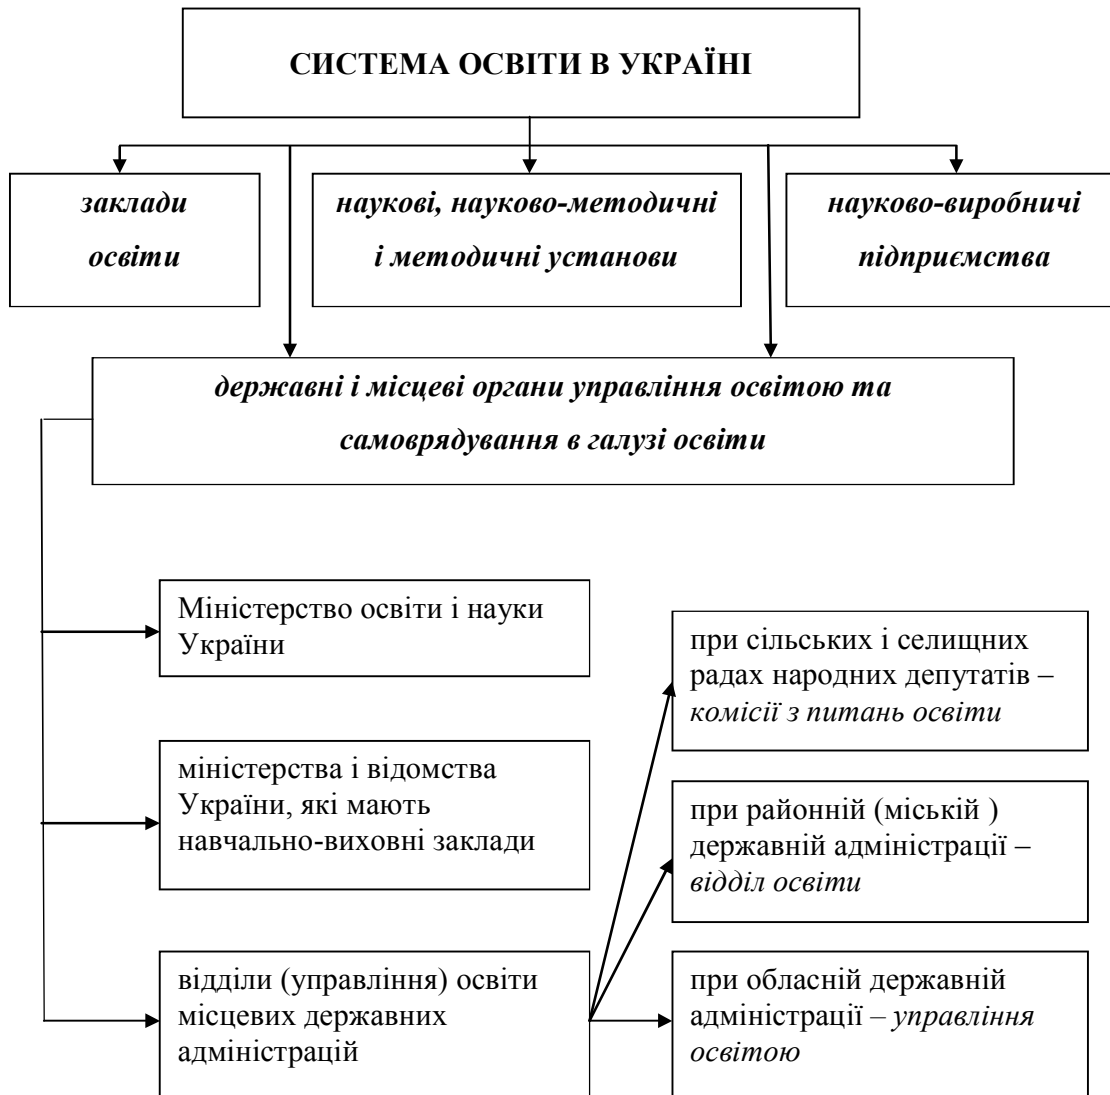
СИСТЕМА ОСВІТИ В УКРАЇНІ

заклади освіти

наукові, науково-методичні і методичні установи

науково-виробничі підприємства

державні і місцеві органи управління освітою та самоврядування в галузі освіти

Міністерство освіти і науки України

міністерства і відомства України, які мають навчально-виховні заклади

відділи (управління) освіти місцевих державних адміністрацій

при сільських і селищних радах народних депутатів – комісії з питань освіти

при районній (міській ) державній адміністрації – відділ освіти

при обласній державній адміністрації – управління освітою